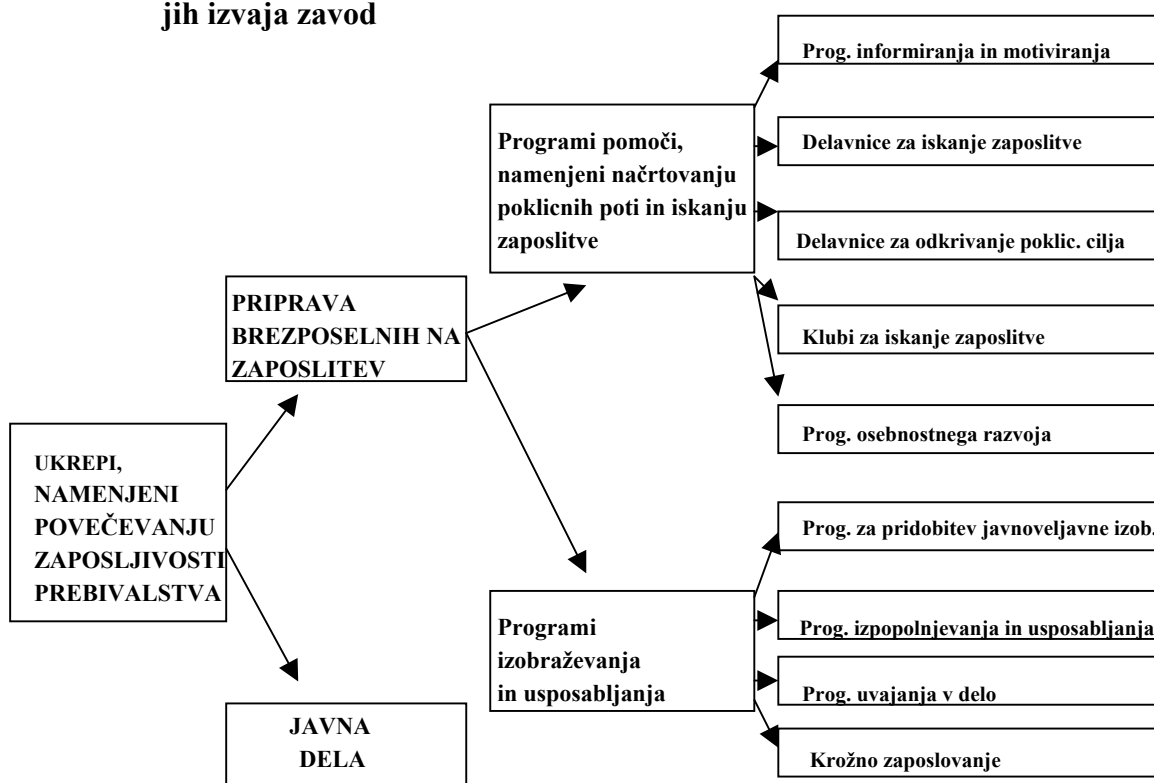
jih izvaja zavod

UKREPI, NAMENJENI POVEČEVANJU ZAPOSLJIVOSTI PREBIVALSTVA

PRIPRAVA BREZPOSELNIH NA ZAPOSLITEV

JAVNA DELA

Programi pomoči, namenjeni načrtovanju poklicnih poti in iskanju zaposlitve

Prog. informiranja in motiviranja

Delavnice za iskanje zaposlitve

Delavnice za odkrivanje poklic. cilja

Klubi za iskanje zaposlitve

Prog. osebnostnega razvoja

Programi izobraževanja in usposabljanja

Prog. za pridobitev javnoveljavne izob.

Prog. izpopolnjevanja in usposabljanja

Prog. uvajanja v delo

Krožno zaposlovanje